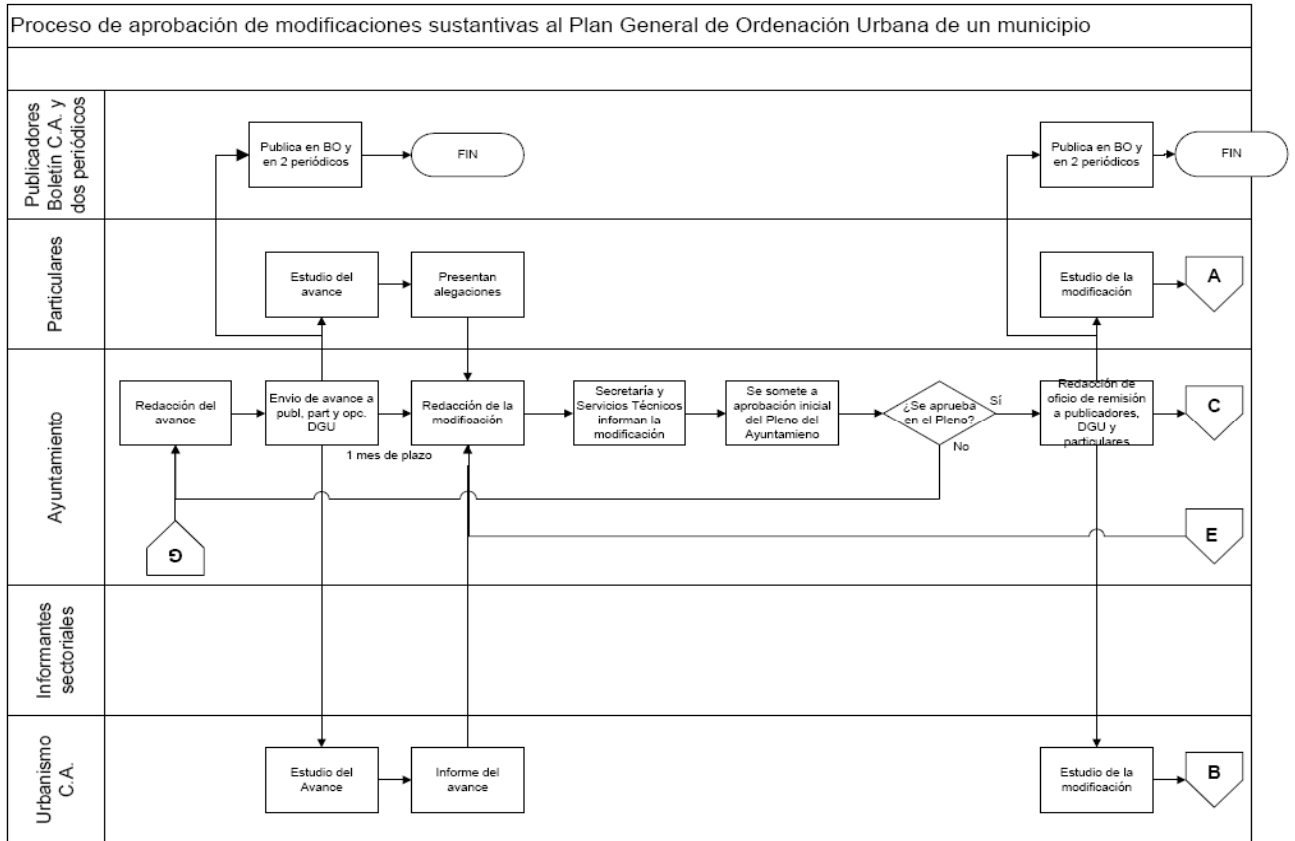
Proceso de aprobación de modificaciones sustantivas al Plan General de Ordenación Urbana de un municipio

Publicadores Boletín C.A. y dos periódicos

Publica en BO y en 2 periódicos

FIN

Publica en BO y en 2 periódicos

FIN

Particulares

Estudio del avance

Presentan alegaciones

Estudio de la modificación

A

Ayuntamiento

Redacción del avance

Envio de avance a publ, part y opc. DGU

1 mes de plazo

Redacción de la modificación

Secretaría y Servicios Técnicos informan la modificación

Se somete a aprobación inicial del Pleno del Ayuntamieno

¿Se aprueba en el Pleno?

Sí

No

Redacción de oficio de remisión a publicadores, DGU y particulares

C

G

E

Informantes sectoriales

Urbanismo C.A.

Estudio del Avance

Informe del avance

Estudio de la modificación

B